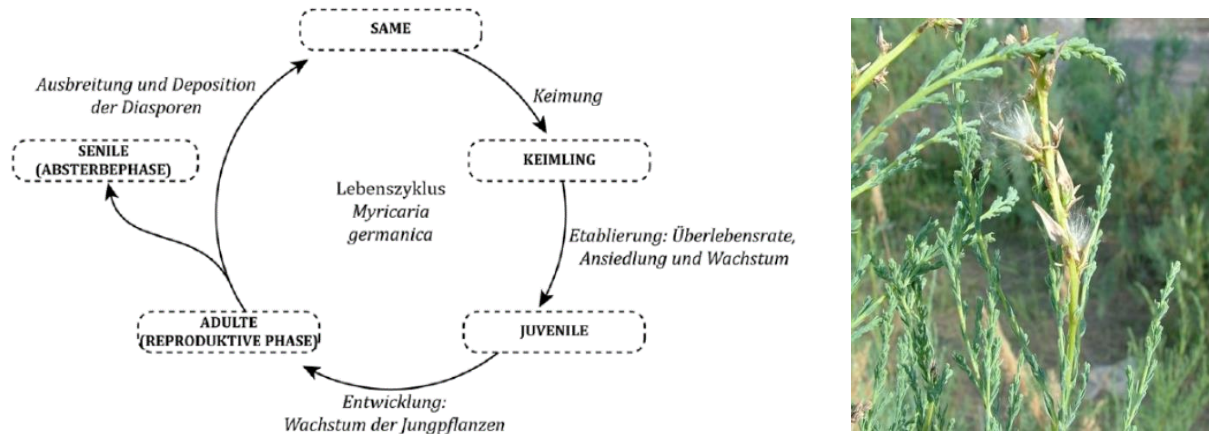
SAME

Keimung

KEIMLING

Etablierung: Überlebensrate, Ansiedlung und Wachstum

JUVENILE

Entwicklung: Wachstum der Jungpflanzen

ADULTE (REPRODUKTIVE PHASE)

SENILE (ABSTERBEPHASE)

Ausbreitung und Deposition der Diasporen

Lebenszyklus *Myricaria germanica*